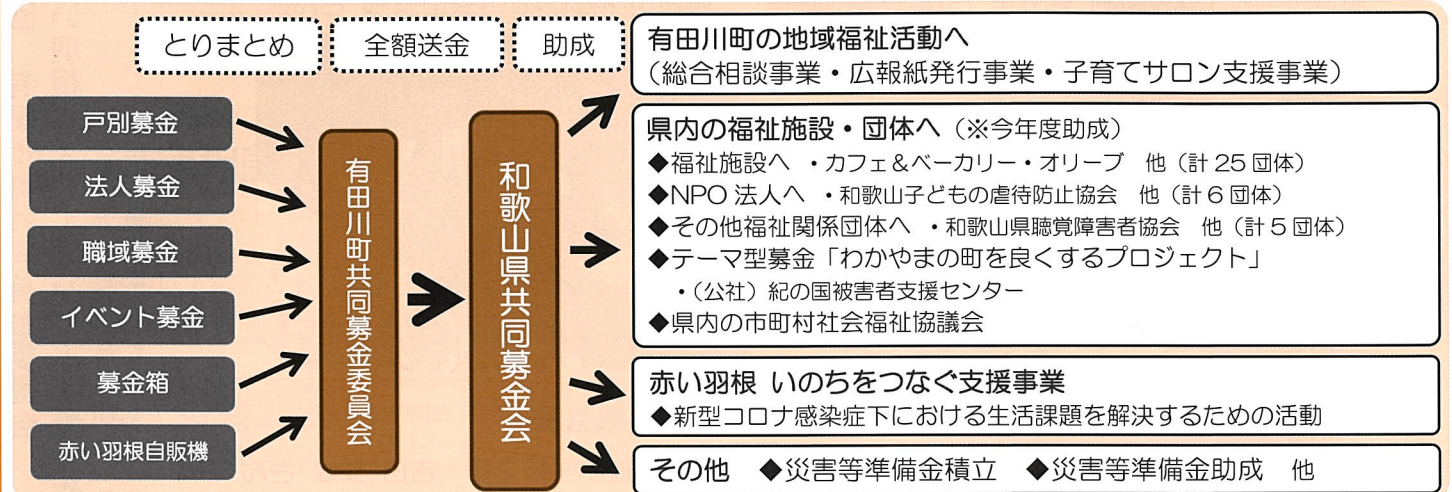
とりまとめ　全額送金　助成

戸別募金
法人募金
職域募金
イベント募金
募金箱
赤い羽根自販機

有田川町共同募金委員会

和歌山県共同募金会

有田川町の地域福祉活動へ
（総合相談事業・広報紙発行事業・子育てサロン支援事業）

県内の福祉施設・団体へ（※今年度助成）
◆福祉施設へ　・カフェ＆ベーカリー・オリーブ　他（計 25 団体）
◆NPO 法人へ　・和歌山子どもの虐待防止協会　他（計 6 団体）
◆その他福祉関係団体へ　・和歌山県聴覚障害者協会　他（計 5 団体）
◆テーマ型募金「わかやまの町を良くするプロジェクト」
・（公社）紀の国被害者支援センター
◆県内の市町村社会福祉協議会

赤い羽根 いのちをつなぐ支援事業
◆新型コロナ感染症下における生活課題を解決するための活動

その他　◆災害等準備金積立　◆災害等準備金助成　他